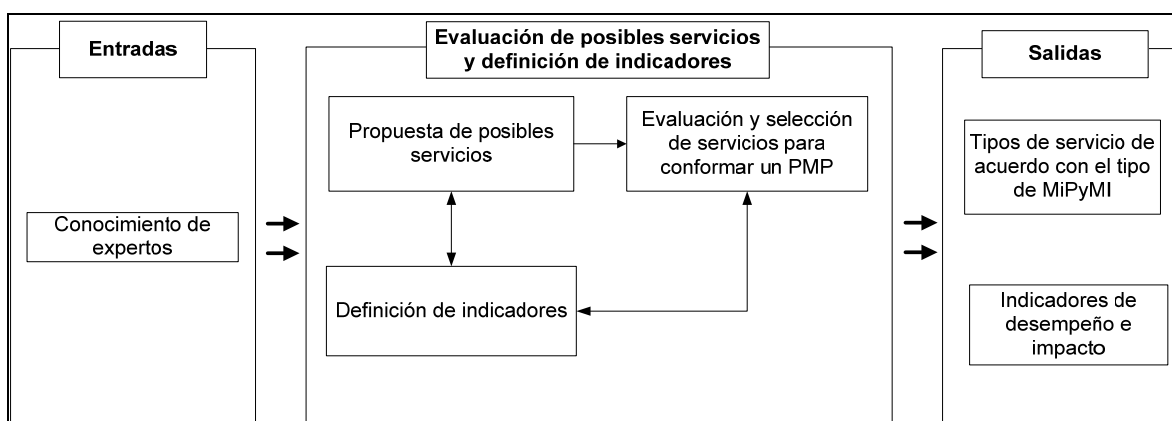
Entradas

Conocimiento de expertos

Evaluación de posibles servicios y definición de indicadores

Propuesta de posibles servicios

Evaluación y selección de servicios para conformar un PMP

Definición de indicadores

Salidas

Tipos de servicio de acuerdo con el tipo de MiPyMI

Indicadores de desempeño e impacto